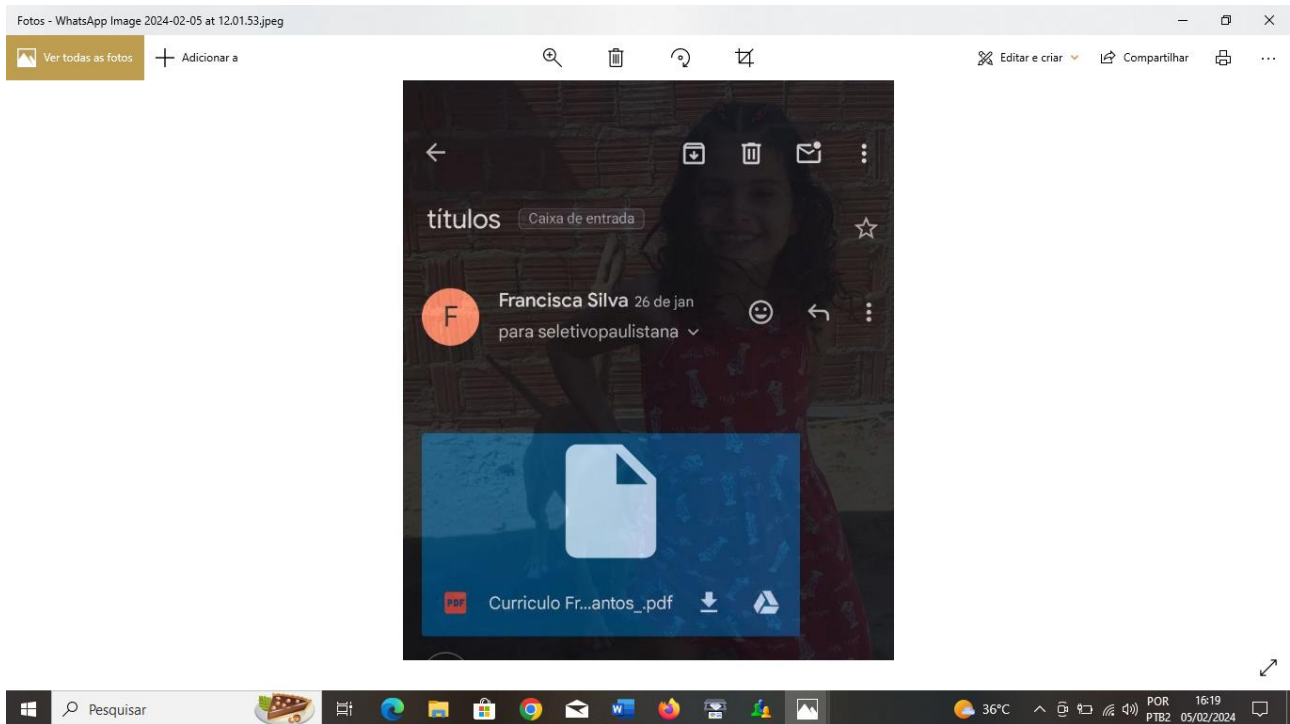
Fotos - WhatsApp Image 2024-02-05 at 12.01.53.jpeg

Ver todas as fotos
Adicionar a

Editar e criar
Compartilhar

títulos
Caixa de entrada

F
Francisca Silva 26 de jan
para seletivopaulistana

PDF
Curriculo Fr...antos_.pdf

Pesquisar

36°C
POR
PTB2
16:19
05/02/2024